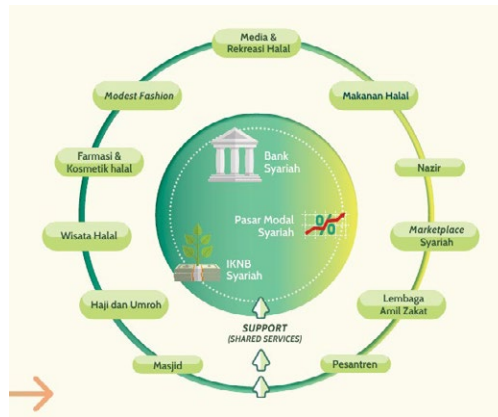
Media & Rekreasi Halal

Modest Fashion

Makanan Halal

Farmasi & Kosmetik halal

Nazir

Wisata Halal

Marketplace Syariah

Haji dan Umroh

Lembaga Amil Zakat

Masjid

Pesantren

Bank Syariah

Pasar Modal Syariah

%

IKNB Syariah

SUPPORT
(SHARED SERVICES)